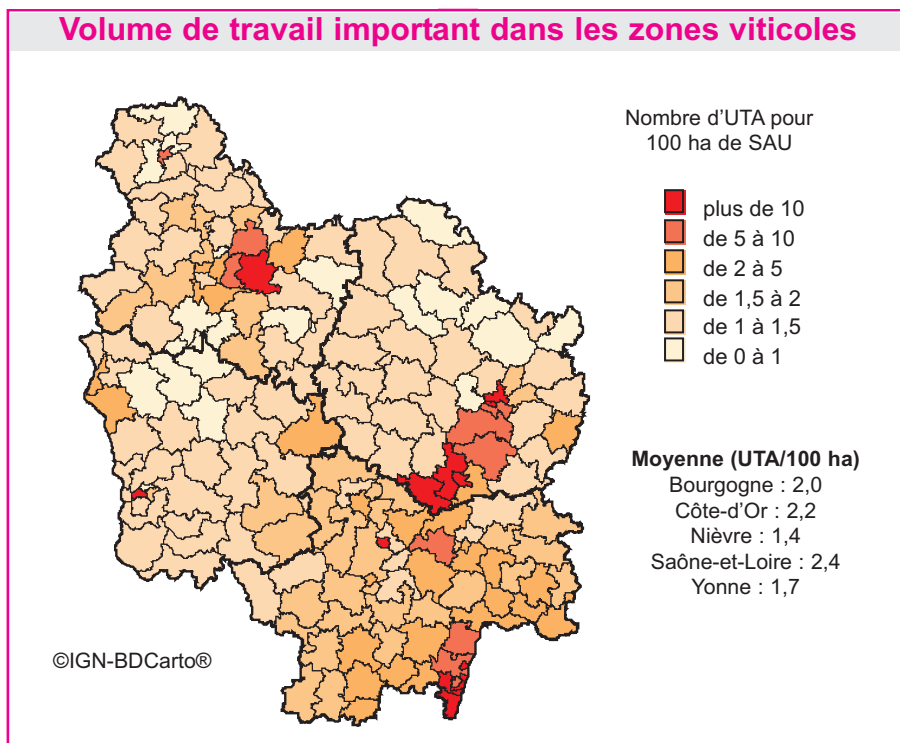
Volume de travail important dans les zones viticoles

Nombre d'UTA pour 100 ha de SAU

plus de 10
de 5 à 10
de 2 à 5
de 1,5 à 2
de 1 à 1,5
de 0 à 1

**Moyenne (UTA/100 ha)**
Bourgogne : 2,0
Côte-d'Or : 2,2
Nièvre : 1,4
Saône-et-Loire : 2,4
Yonne : 1,7

©IGN-BDCarto®